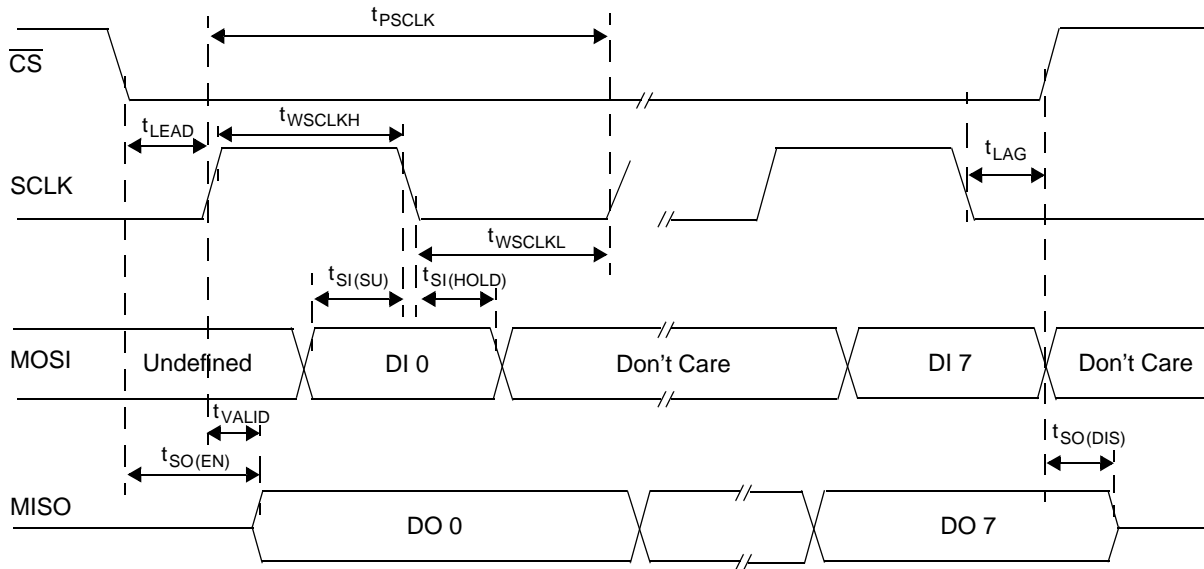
$t_{PSCLK}$

$\overline{CS}$

$t_{LEAD}$

$t_{WSCLKH}$

$t_{LAG}$

SCLK

$t_{WSCLKL}$

$t_{SI(SU)}$

$t_{SI(HOLD)}$

MOSI

Undefined

DI 0

Don’t Care

DI 7

Don’t Care

$t_{VALID}$

$t_{SO(DIS)}$

$t_{SO(EN)}$

MISO

DO 0

DO 7